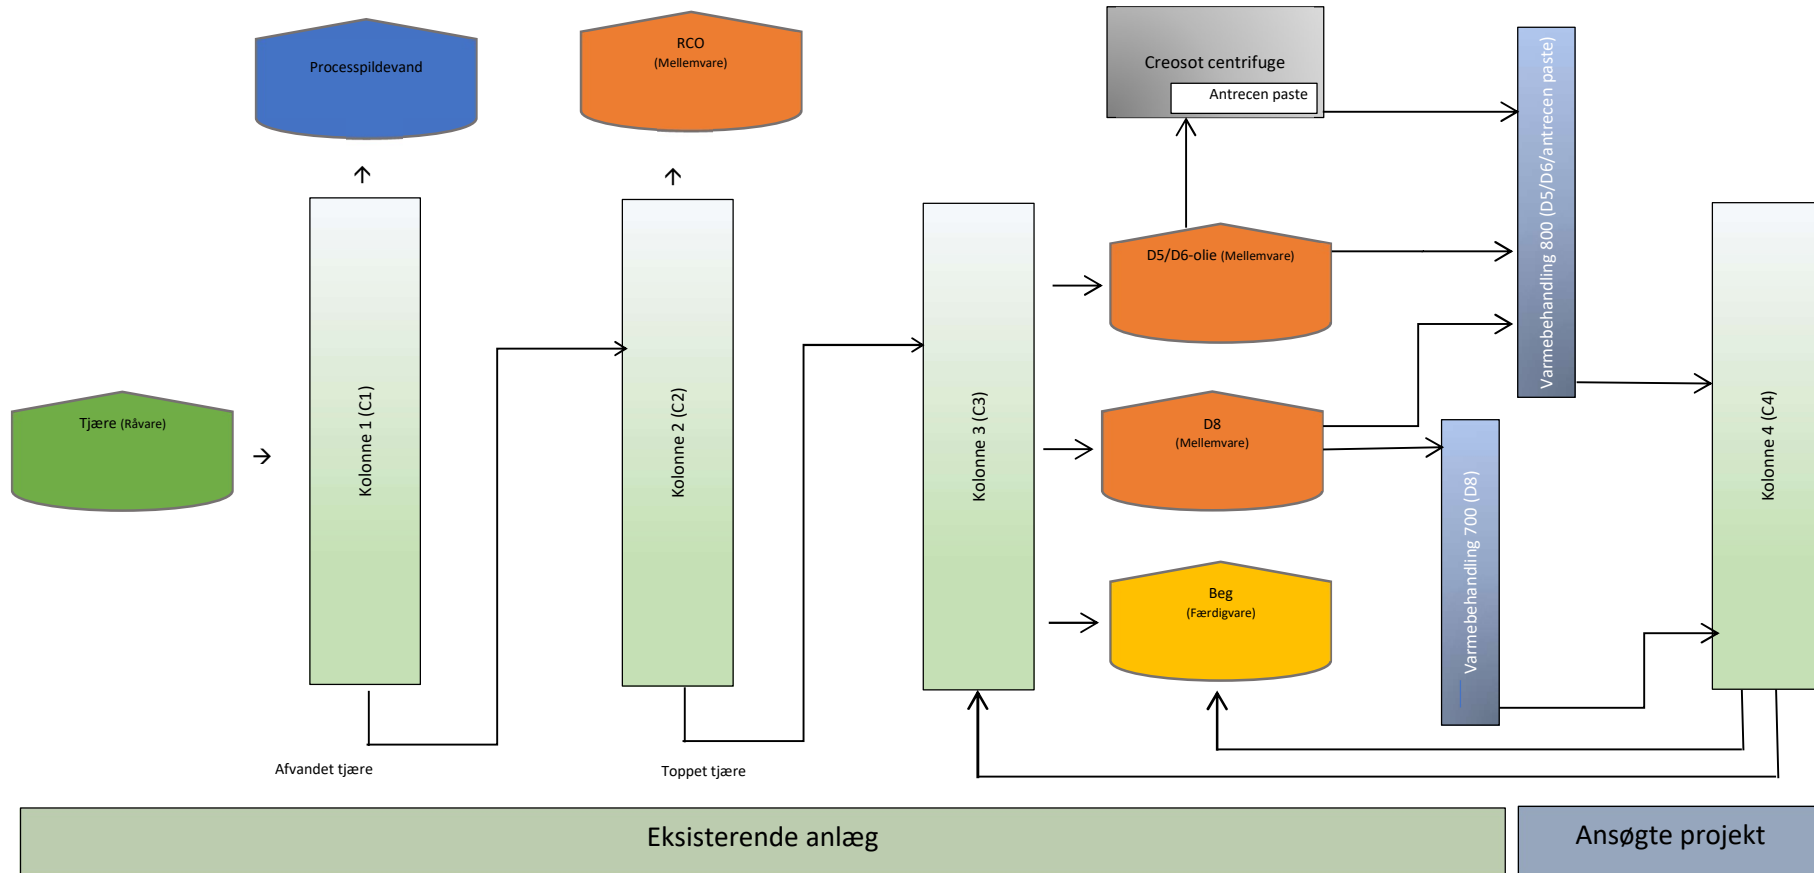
Processpildevand

RCO
(Mellemvare)

Creosot centrifuge
Antrecen paste

Varmebehandling 800 (D5/D6/antrecen paste)

Tjære (Råvare)

Kolonne 1 (C1)

Kolonne 2 (C2)

Kolonne 3 (C3)

D5/D6-olie (Mellemvare)

D8
(Mellemvare)

Beg
(Færdigvare)

Varmebehandling 700 (D8)

Kolonne 4 (C4)

Afvandet tjære

Toppet tjære

Eksisterende anlæg

Ansøgte projekt